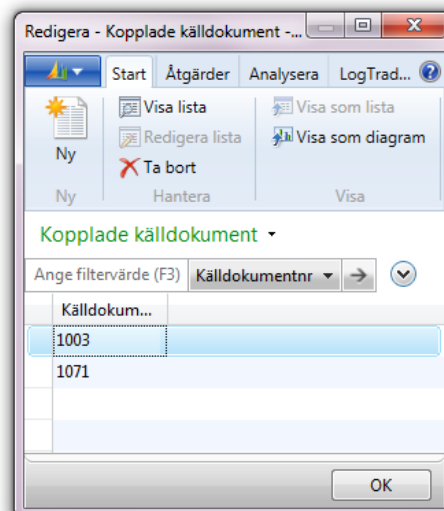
Redigera - Kopplade källdokument -...

Start Åtgärder Analysera LogTrad...

Ny
Visa lista
Redigera lista
Ta bort
Visa som lista
Visa som diagram

Ny Hantera Visa

Kopplade källdokument ▾

Ange filtervärde (F3) Källdokumentnr ▾

| Källdokum... |
|---|
| 1003 |
| 1071 |

OK